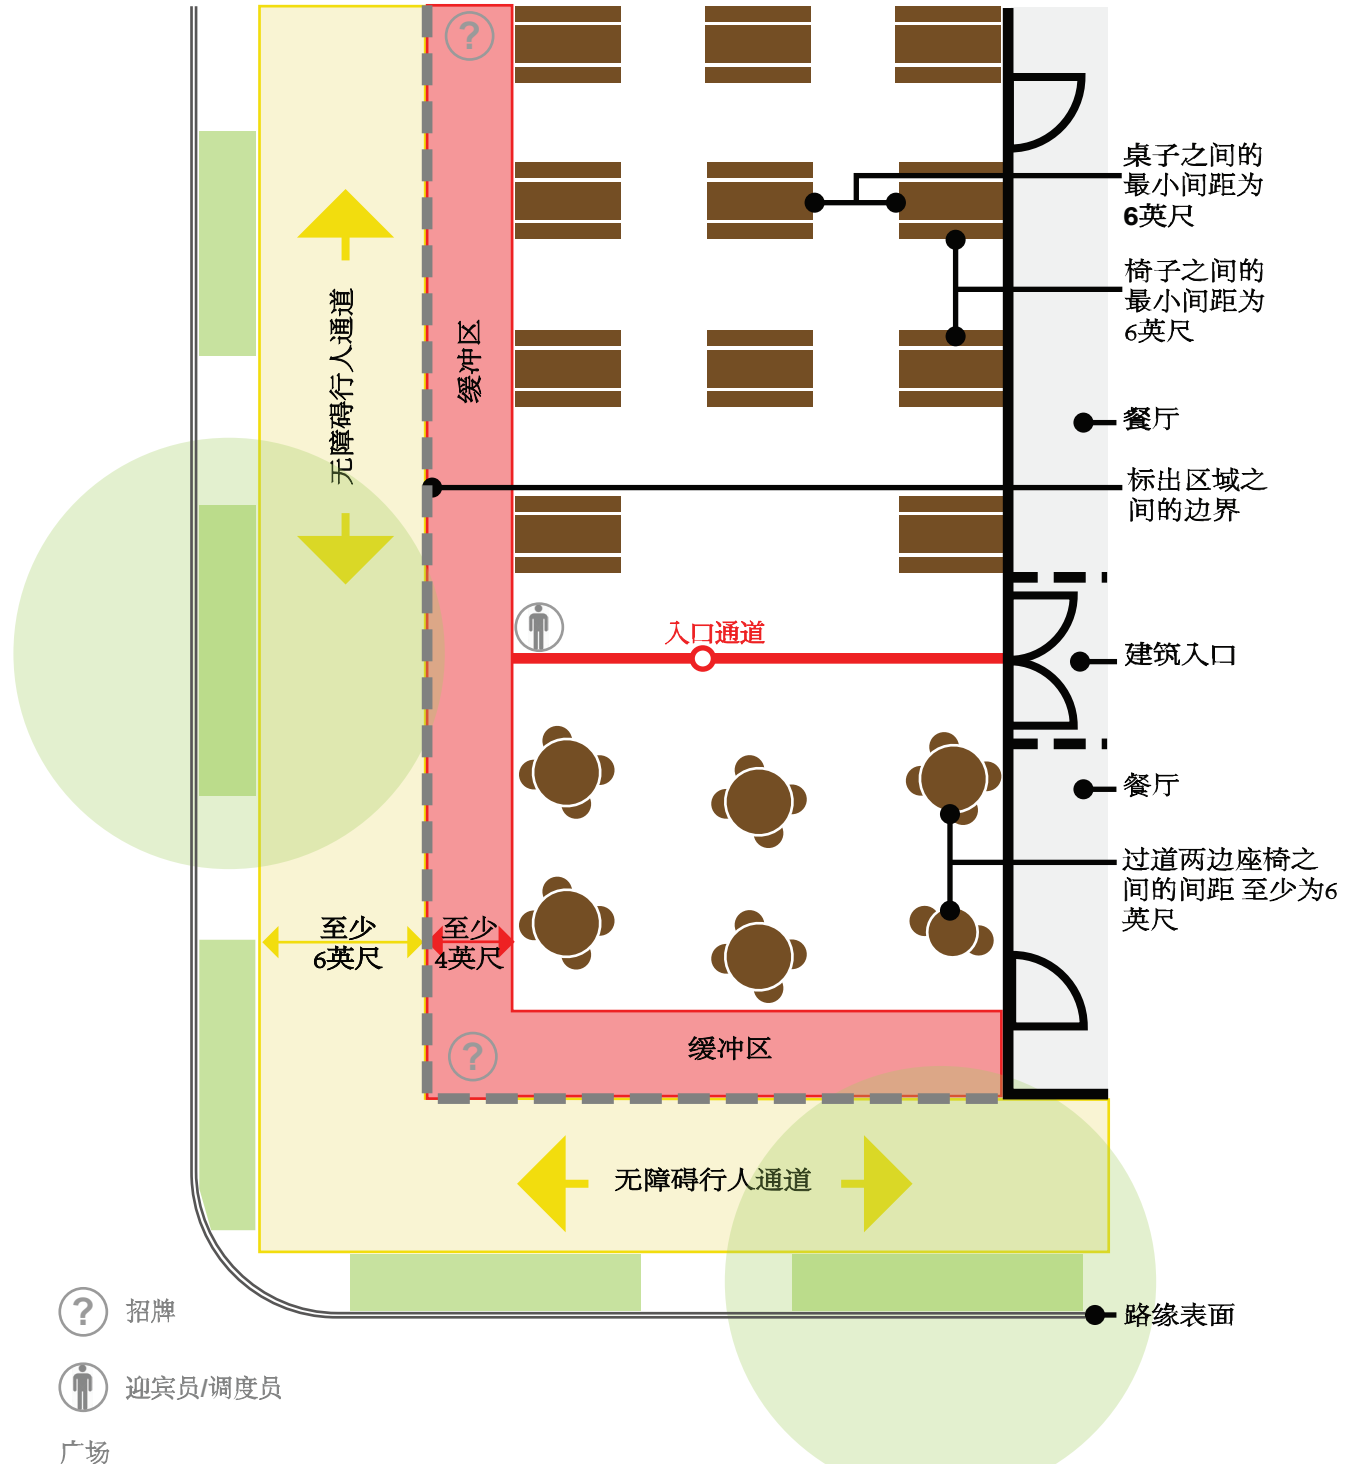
?

无障碍行人通道

缓冲区

桌子之间的最小间距为6英尺

椅子之间的最小间距为6英尺

餐厅

标出区域之间的边界

入口通道

建筑入口

餐厅

过道两边座椅之间的间距 至少为6英尺

至少6英尺

至少4英尺

?

缓冲区

无障碍行人通道

路缘表面

? 招牌

迎宾员/调度员

广场